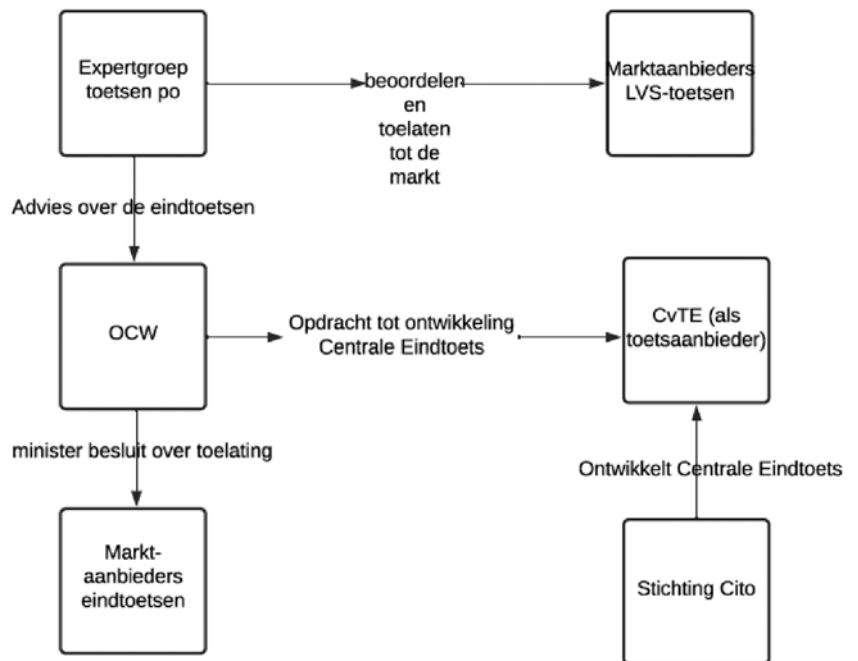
Expertgroep toetsen po

beoordelen en toelaten tot de markt

Marktaanbieders LVS-toetsen

Advies over de eindtoetsen

OCW

Opdracht tot ontwikkeling Centrale Eindtoets

CvTE (als toetsaanbieder)

minister besluit over toelating

Ontwikkelt Centrale Eindtoets

Markt-aanbieders eindtoetsen

Stichting Cito